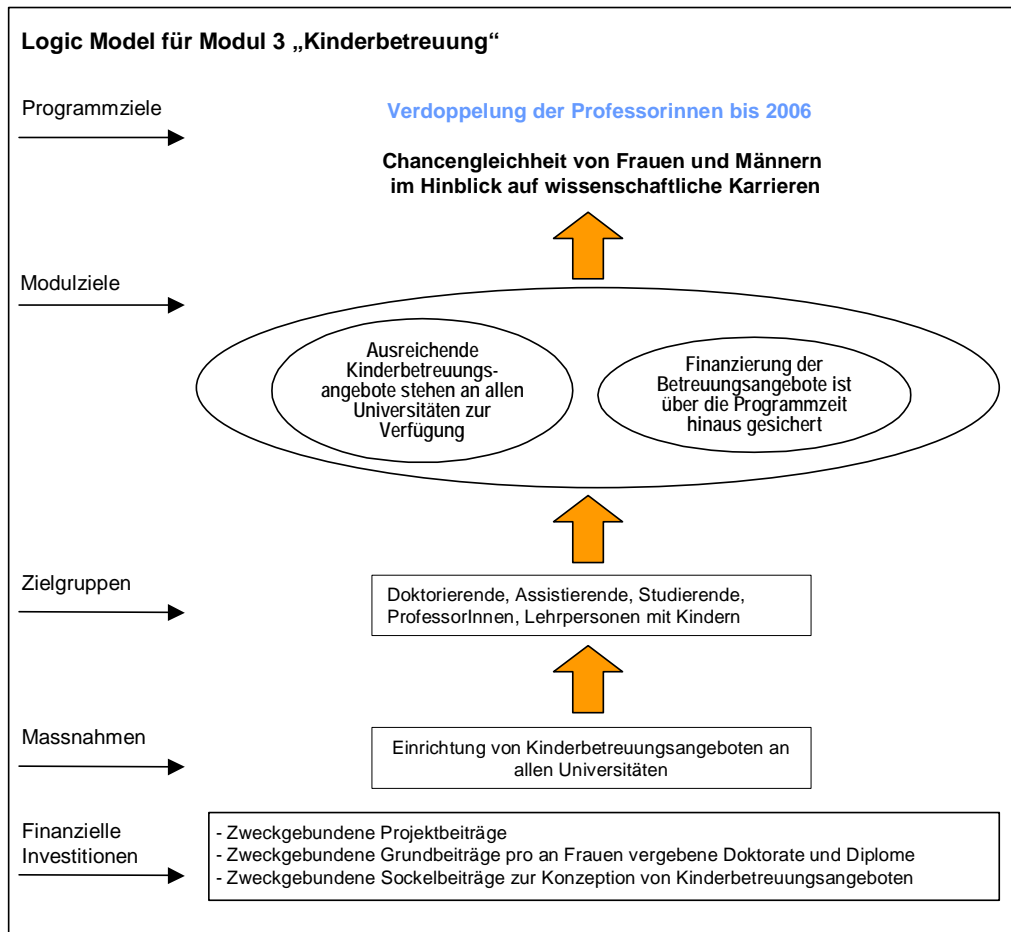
Logic Model für Modul 3 „Kinderbetreuung“

Programmziele

Verdoppelung der Professorinnen bis 2006

Chancengleichheit von Frauen und Männern im Hinblick auf wissenschaftliche Karrieren

Modulziele

Ausreichende Kinderbetreuungsangebote stehen an allen Universitäten zur Verfügung

Finanzierung der Betreuungsangebote ist über die Programmzeit hinaus gesichert

Zielgruppen

Doktorierende, Assistierende, Studierende, ProfessorInnen, Lehrpersonen mit Kindern

Massnahmen

Einrichtung von Kinderbetreuungsangeboten an allen Universitäten

Finanzielle Investitionen

- Zweckgebundene Projektbeiträge
- Zweckgebundene Grundbeiträge pro an Frauen vergebene Doktorate und Diplome
- Zweckgebundene Sockelbeiträge zur Konzeption von Kinderbetreuungsangeboten